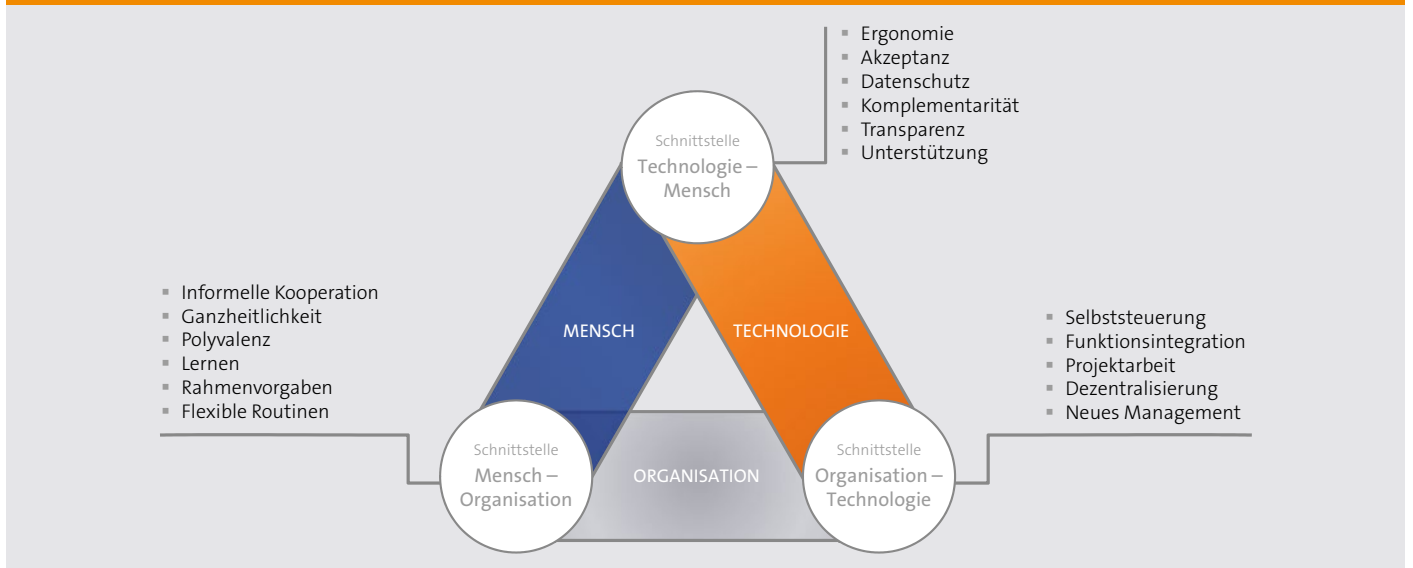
Ergonomie
Akzeptanz
Datenschutz
Komplementarität
Transparenz
Unterstützung

Schnittstelle
Technologie – Mensch

Informelle Kooperation
Ganzheitlichkeit
Polyvalenz
Lernen
Rahmenvorgaben
Flexible Routinen

MENSCH

TECHNOLOGIE

Selbststeuerung
Funktionsintegration
Projektarbeit
Dezentralisierung
Neues Management

Schnittstelle
Mensch – Organisation

ORGANISATION

Schnittstelle
Organisation – Technologie